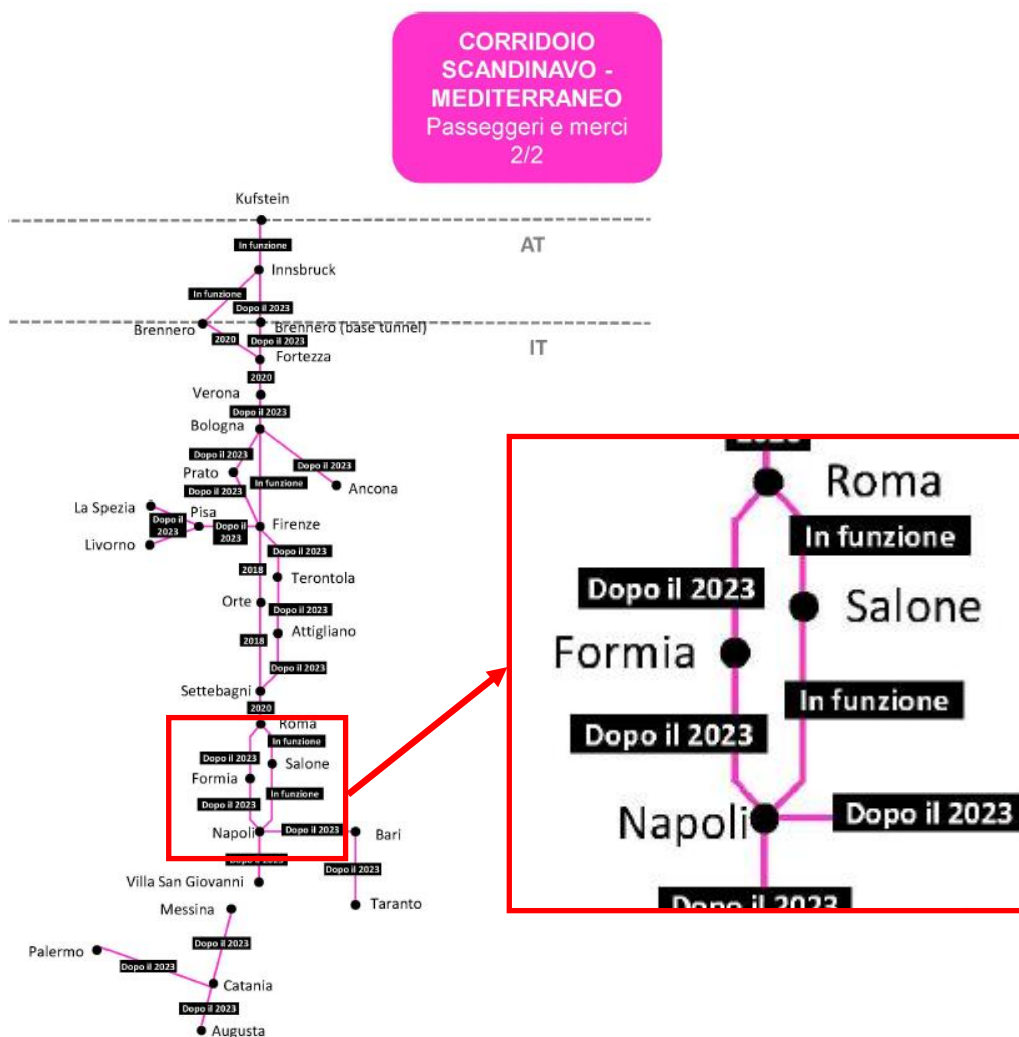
CORRIDOIO SCANDINAVO - MEDITERRANEO
Passeggeri e merci
2/2

Kufstein
AT
In funzione
Innsbruck
In funzione
Dopo il 2023
Brennero
Brennero (base tunnel)
IT
2020
Dopo il 2023
Fortezza
2020
Verona
Dopo il 2023
Bologna
Dopo il 2023
Prato
Dopo il 2023
Dopo il 2023
In funzione
Ancona
La Spezia
Pisa
Dopo il 2023
Dopo il 2023
Firenze
Livorno
Dopo il 2023
2018
Terontola
Orte
Dopo il 2023
2018
Attigliano
Dopo il 2023
Settebagni
2020
Roma
In funzione
Dopo il 2023
Salone
Formia
In funzione
Dopo il 2023
Napoli
Dopo il 2023
Bari
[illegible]
Dopo il 2023
Villa San Giovanni
Taranto
Messina
Dopo il 2023
Palermo
Dopo il 2023
Catania
Dopo il 2023
Augusta

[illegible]
Roma
In funzione
Dopo il 2023
Salone
Formia
In funzione
Dopo il 2023
Napoli
Dopo il 2023
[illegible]